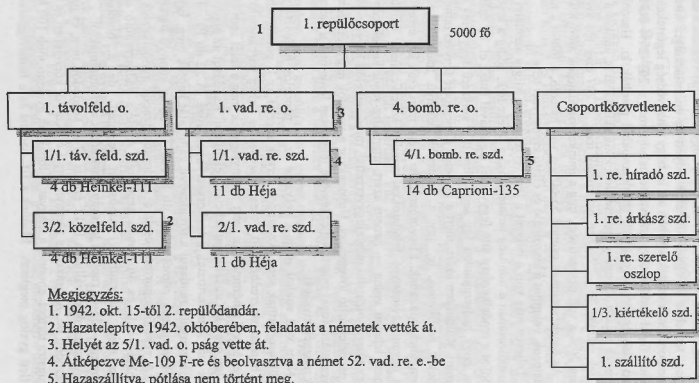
1

1. repülőcsoport

5000 fő

1. távolfeld. o.

1/1. táv. feld. szd.

4 db Heinkel-111

3/2. közelfeld. szd. 2

4 db Heinkel-111

1. vad. re. o. 3

1/1. vad. re. szd. 4

11 db Héja

2/1. vad. re. szd.

11 db Héja

4. bomb. re. o.

4/1. bomb. re. szd. 5

14 db Caprioni-135

Csoportközvetlenek

1. re. híradó szd.

1. re. árkász szd.

1. re. szerelő oszlop

1/3. kiértékelő szd.

1. szállító szd.

Megjegyzés:
1. 1942. okt. 15-től 2. repülődandár.
2. Hazatelepítve 1942. októberében, feladatát a németek vették át.
3. Helyét az 5/1. vad. o. pság vette át.
4. Átképezve Me-109 F-re és beolvasztva a német 52. vad. re. e.-be
5. Hazaszállítva, pótlása nem történt meg.